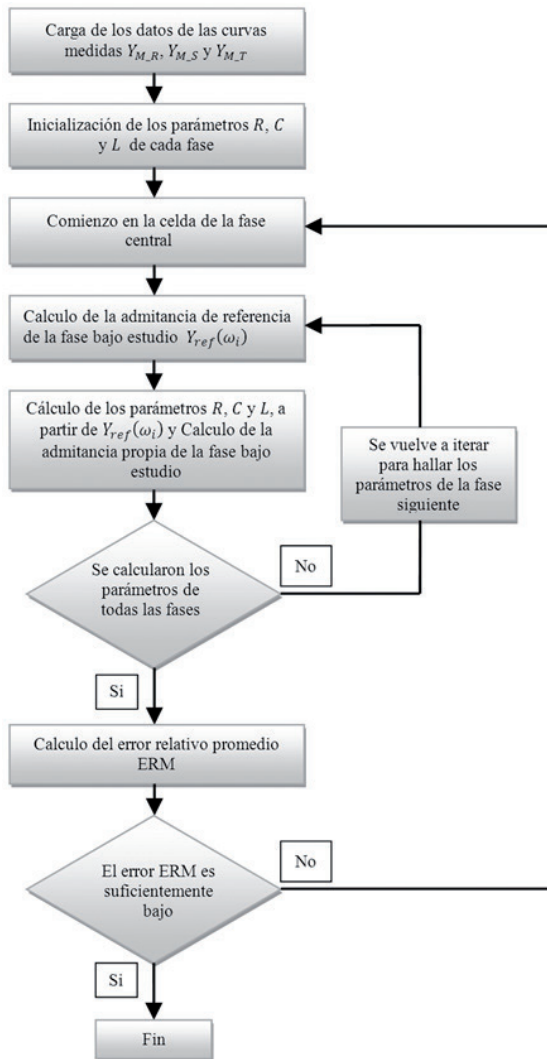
Carga de los datos de las curvas medidas $Y_{M\_R}$, $Y_{M\_S}$ y $Y_{M\_T}$

Inicialización de los parámetros $R$, $C$ y $L$ de cada fase

Comienzo en la celda de la fase central

Calculo de la admitancia de referencia de la fase bajo estudio $Y_{ref}(\omega_i)$

Cálculo de los parámetros $R$, $C$ y $L$, a partir de $Y_{ref}(\omega_i)$ y Calculo de la admitancia propia de la fase bajo estudio

Se vuelve a iterar para hallar los parámetros de la fase siguiente

Se calcularon los parámetros de todas las fases

No

Si

Calculo del error relativo promedio ERM

El error ERM es suficientemente bajo

No

Si

Fin